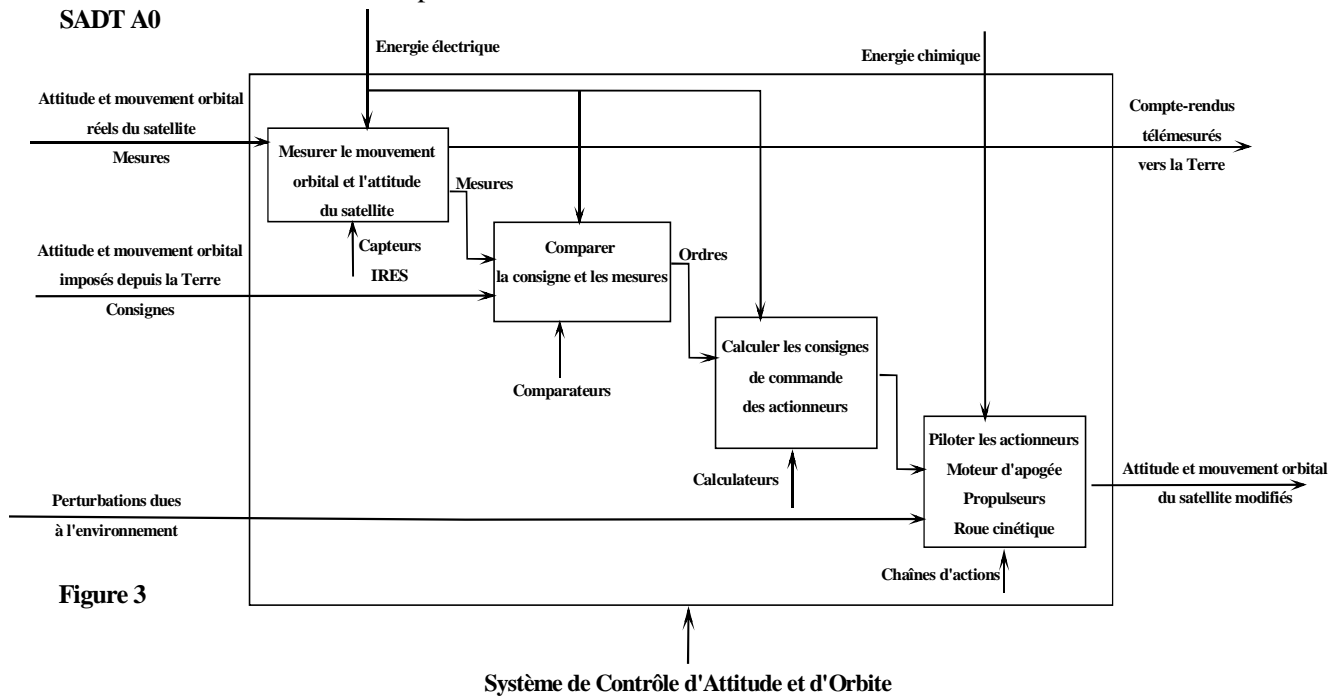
SADT A0

Energie électrique

Energie chimique

Attitude et mouvement orbital réels du satellite

Mesures

Mesurer le mouvement orbital et l'attitude du satellite

Mesures

Compte-rendus télémesurés vers la Terre

Capteurs IRES

Attitude et mouvement orbital imposés depuis la Terre

Consignes

Comparer la consigne et les mesures

Ordres

Comparateurs

Calculer les consignes de commande des actionneurs

Calculateurs

Piloter les actionneurs Moteur d'apogée Propulseurs Roue cinétique

Attitude et mouvement orbital du satellite modifiés

Perturbations dues à l'environnement

Chaînes d'actions

Figure 3

Système de Contrôle d'Attitude et d'Orbite